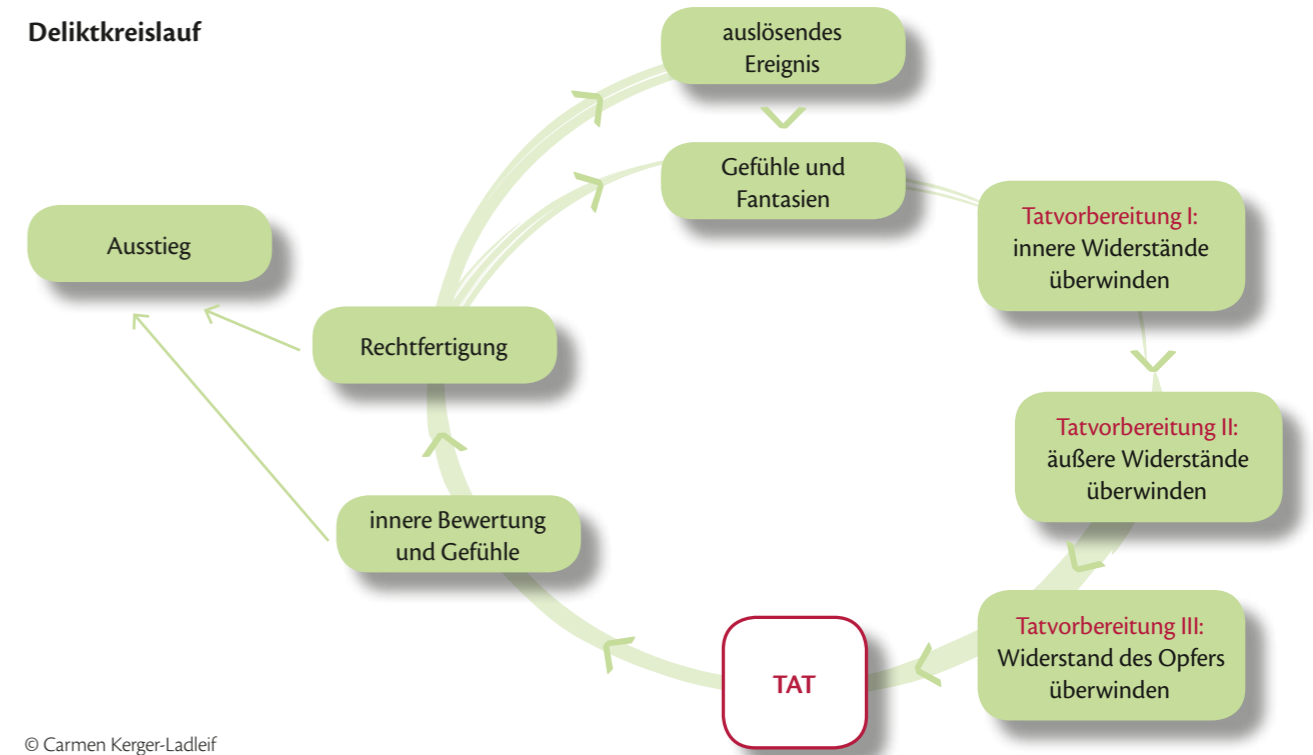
Deliktkreislauf

auslösendes Ereignis

Gefühle und Fantasien

Tatvorbereitung I: innere Widerstände überwinden

Tatvorbereitung II: äußere Widerstände überwinden

Tatvorbereitung III: Widerstand des Opfers überwinden

TAT

innere Bewertung und Gefühle

Rechtfertigung

Ausstieg

© Carmen Kerger-Ladleif